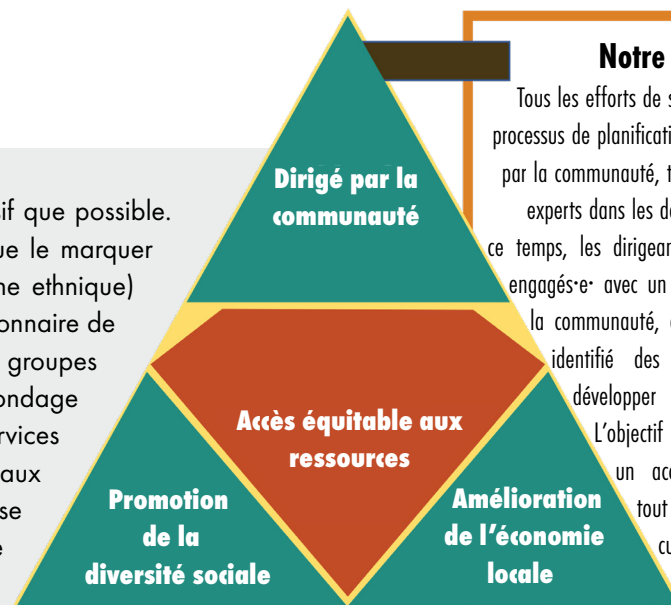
if que possible.
ue le marquer
ne ethnique)
onnaire de
groupes
ondage
rvices
aux
se
e

Dirigé par la communauté

Accès équitable aux ressources

Promotion de la diversité sociale

Amélioration de l'économie locale

Notre

Tous les efforts de s
processus de planificati
par la communauté, t
experts dans les d
ce temps, les dirigean
engagés·e· avec un
la communauté,
identifié des
développer
L'objectif
un ac
tout
cu